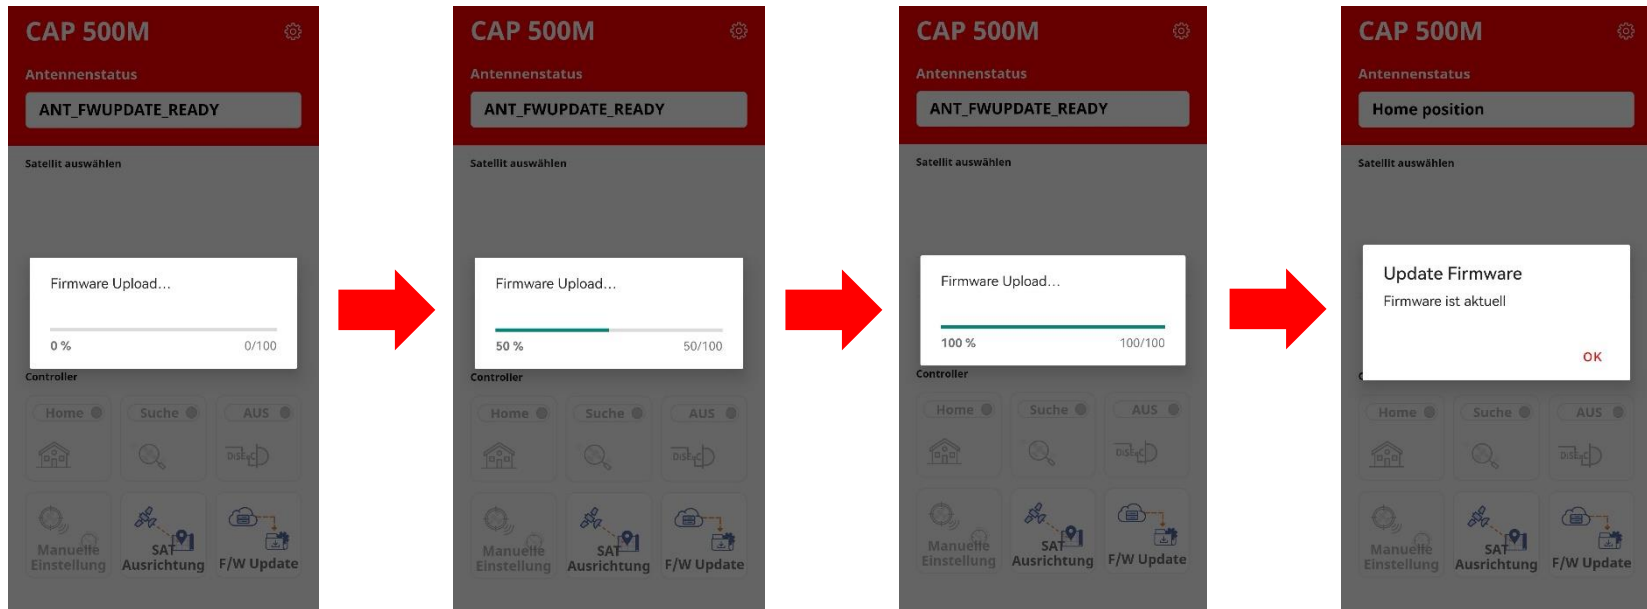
CAP 500M

Antennenstatus

ANT_FWUPDATE_READY

Satellit auswählen

Firmware Upload...

0 % 0/100

Controller

Home Suche AUS

DiSEqC

Manuelle Einstellung

SAT Ausrichtung

F/W Update

CAP 500M

Antennenstatus

ANT_FWUPDATE_READY

Satellit auswählen

Firmware Upload...

50 % 50/100

Controller

Home Suche AUS

DiSEqC

Manuelle Einstellung

SAT Ausrichtung

F/W Update

CAP 500M

Antennenstatus

ANT_FWUPDATE_READY

Satellit auswählen

Firmware Upload...

100 % 100/100

Controller

Home Suche AUS

DiSEqC

Manuelle Einstellung

SAT Ausrichtung

F/W Update

CAP 500M

Antennenstatus

Home position

Satellit auswählen

Update Firmware

Firmware ist aktuell

OK

Home Suche AUS

DiSEqC

Manuelle Einstellung

SAT Ausrichtung

F/W Update